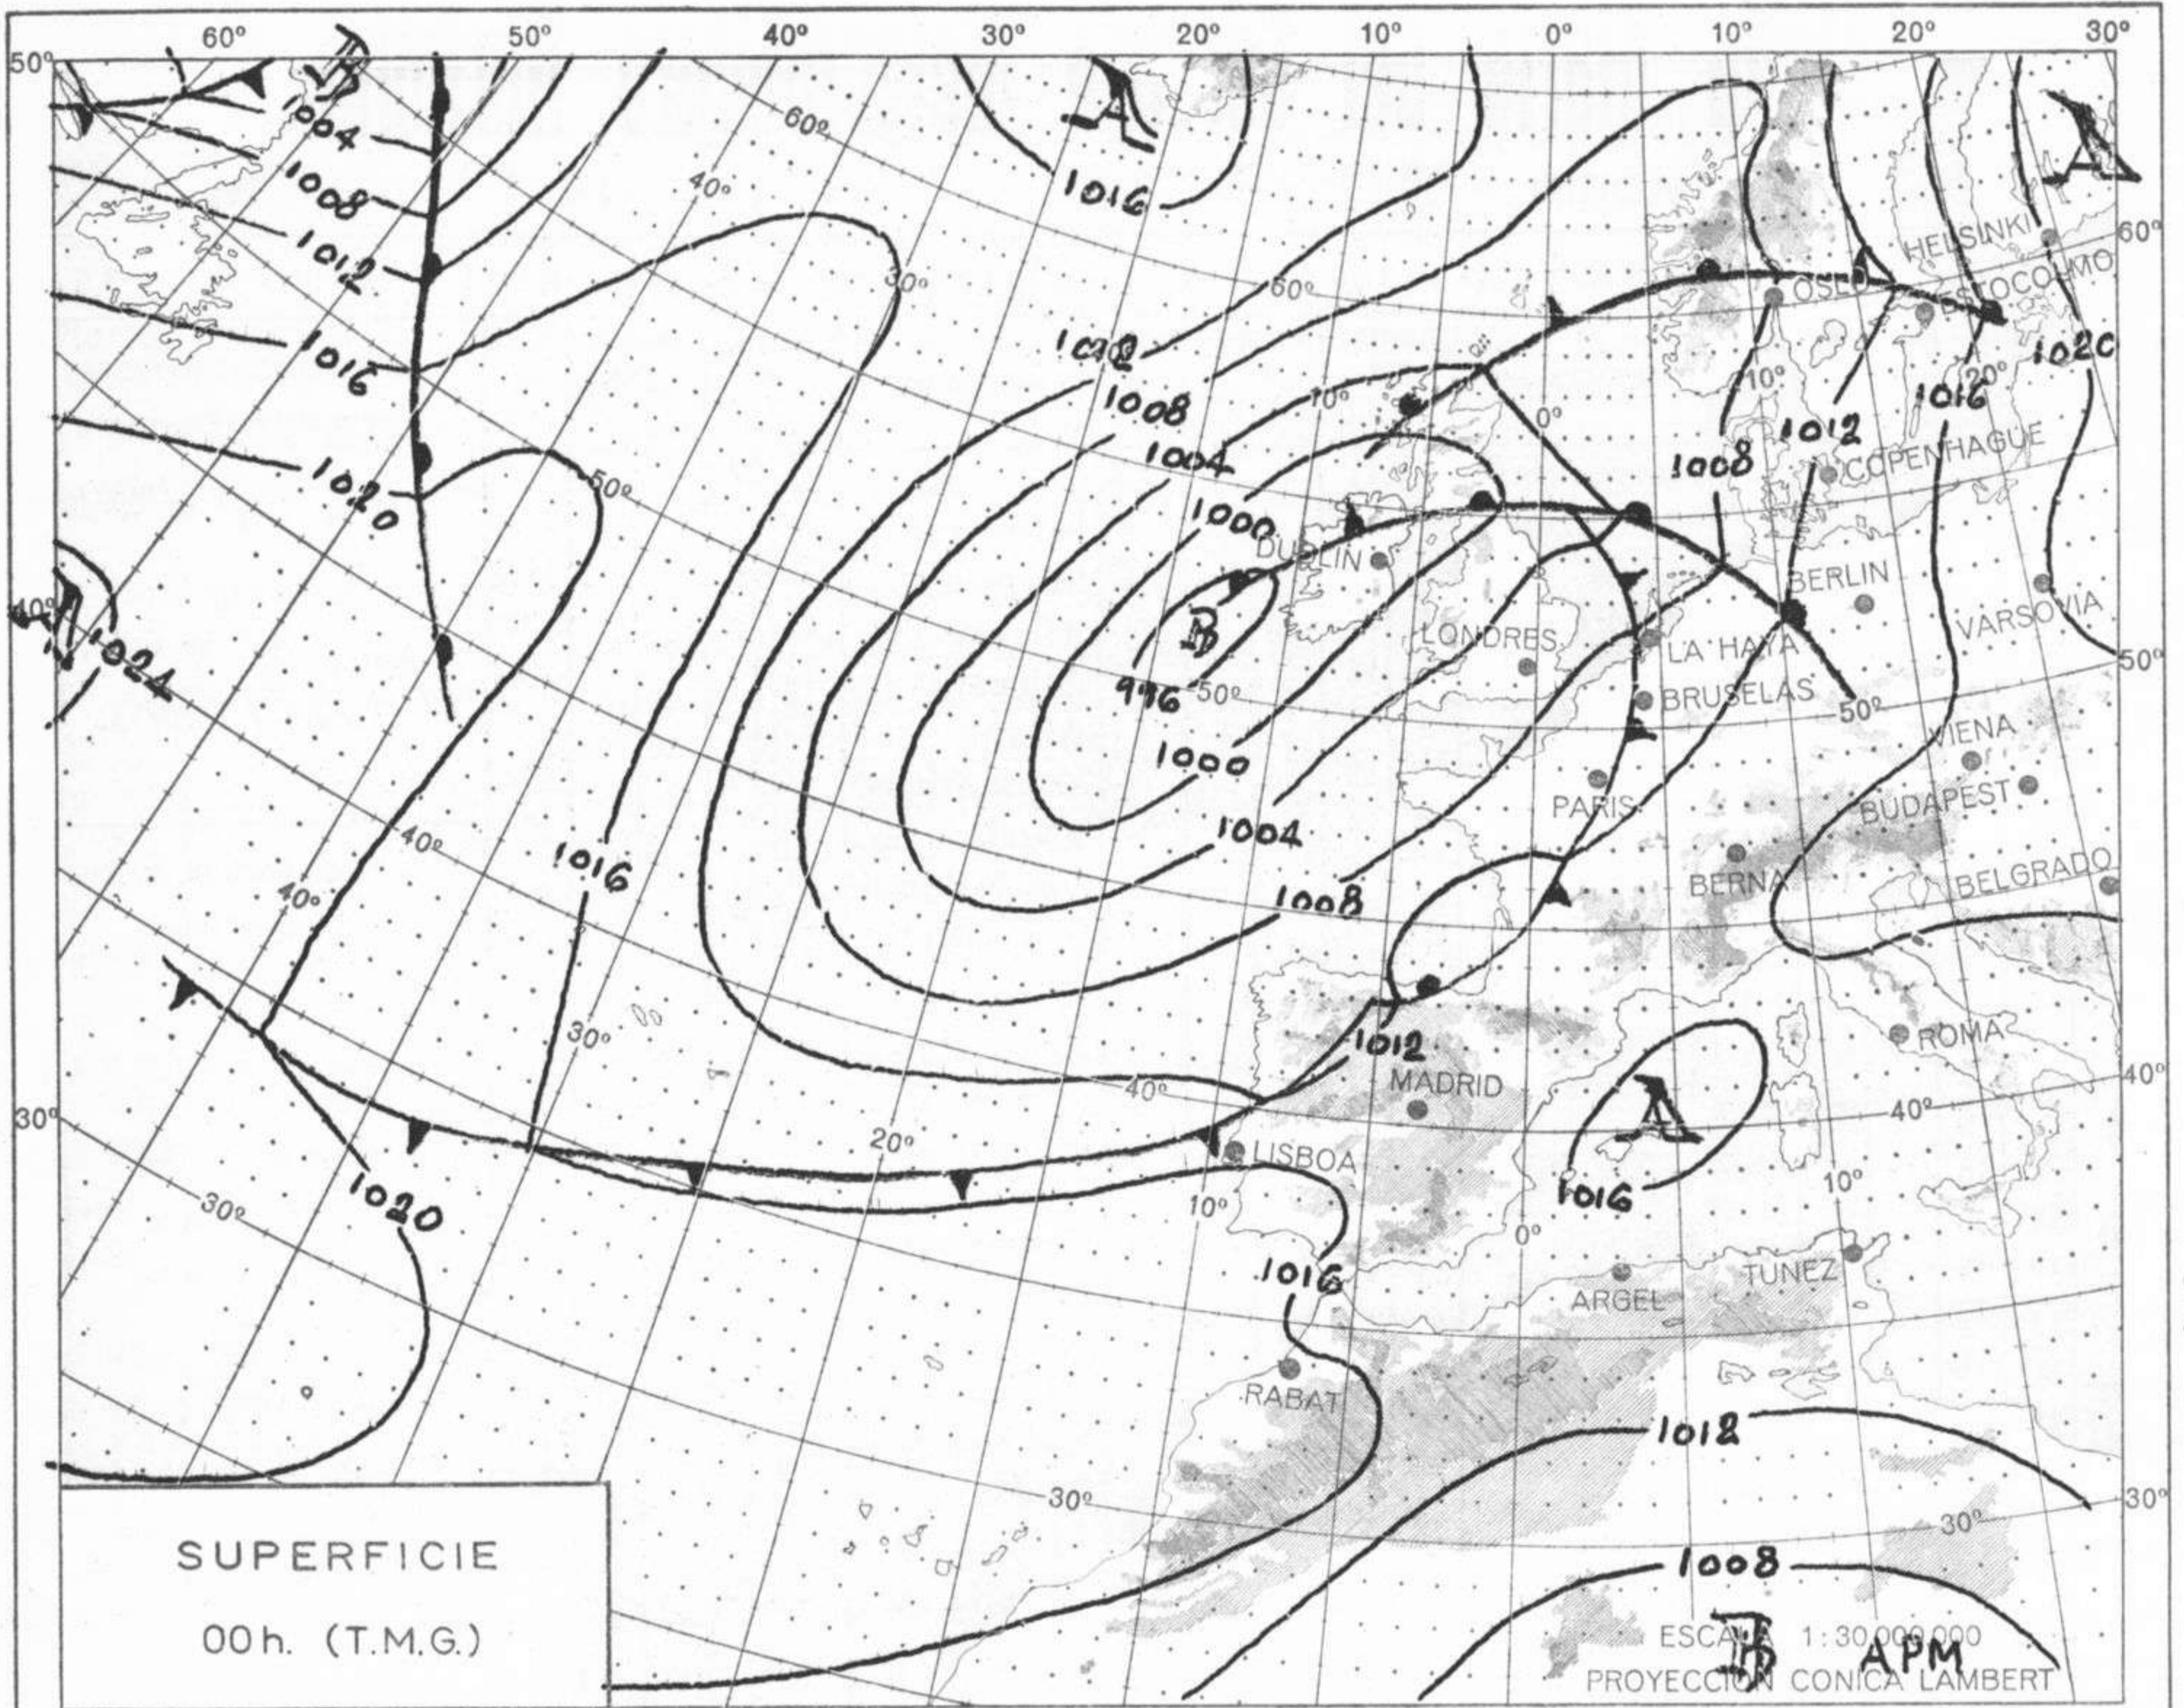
60° 50° 40° 30° 20° 10° 0° 10° 20° 30°

50°

B
A
A
B
A
A
B

1004
1008
1012
1016
1020
1024

60°
40°
30°
50°
40°
40°
30°
20°
30°
40°
30°
60°
10°
0°
10°
20°
50°
50°
60°
50°
40°
30°
40°
30°
10°
0°
10°
30°

1016
1012
1008
1004
1000
996
1000
1004
1008
1016
1020
1012
1016
1016
1020
1016
1012
1008
1012
1008

HELSINKI
OSLO
ESTOCOLMO
COPENHAGUE
DUBLIN
BERLIN
VARSOVIA
LONDRES
LA HAYA
BRUSELAS
VIENA
PARIS
BUDAPEST
BERNA
BELGRADO
ROMA
MADRID
LISBOA
TUNEZ
ARGEL
RABAT

SUPERFICIE
00 h. (T.M.G.)

ESCALA 1:30 000 000
PROYECCION CONICA LAMBERT
APM